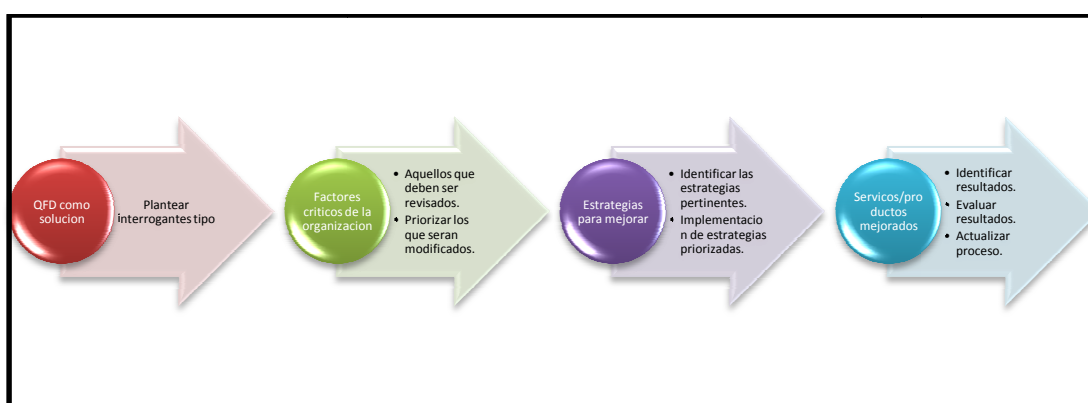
QFD como solucion

Plantear interrogantes tipo

Factores criticos de la organizacion

- Aquellos que deben ser revisados.
- Priorizar los que seran modificados.

Estrategias para mejorar

- Identificar las estrategias pertinentes.
- Implementacion de estrategias priorizadas.

Servicos/productos mejorados

- Identificar resultados.
- Evaluar resultados.
- Actualizar proceso.